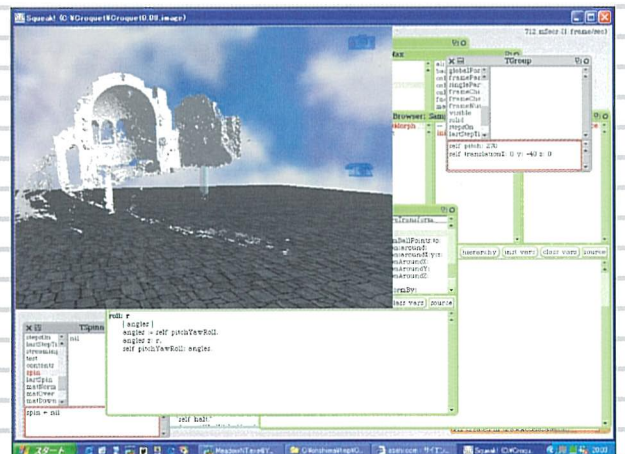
Squeak! (D:¥Croquet¥Croquet0.08.image)

712 mSecs (1 frame/sec)

TGroup

globalPar
framePar
singlePar
frameChe
frameChe
frameMat
visible
solid
stepOn
lastStepTi

self pitch: 270.
self translationX: 0 y: -40 z: 0.

Browser: Sam

hierarchy | inst vars | class vars | source

inst vars | source

roll: r
| angles |
angles := self pitchYawRoll.
angles z: r.
self pitchYawRoll: angles.

stepOn
lastStepTi
streaming
text
contents
spin
lastSpin
mat
matNorm
matOver
matDown

nil

spin := nil

self halt!

スタート

19:33